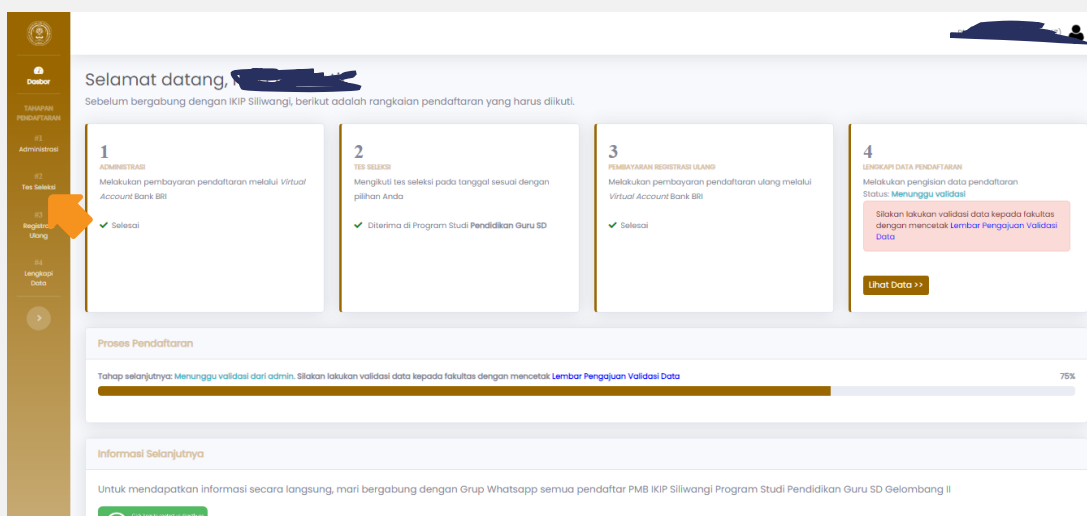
Dasbor

TAHAPAN PENDAFTARAN

#1
Administrasi

#2
Tes Seleksi

#3
Registrasi Ulang

#4
Lengkapi Data

Selamat datang, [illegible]

Sebelum bergabung dengan IKIP Siliwangi, berikut adalah rangkaian pendaftaran yang harus diikuti.

1
ADMINISTRASI
Melakukan pembayaran pendaftaran melalui *Virtual Account* Bank BRI
✔ Selesai

2
TES SELEKSI
Mengikuti tes seleksi pada tanggal sesuai dengan pilihan Anda
✔ Diterima di Program Studi **Pendidikan Guru SD**

3
PEMBAYARAN REGISTRASI ULANG
Melakukan pembayaran pendaftaran ulang melalui *Virtual Account* Bank BRI
✔ Selesai

4
LENGKAPI DATA PENDAFTARAN
Melakukan pengisian data pendaftaran
Status: Menunggu validasi
Silakan lakukan validasi data kepada fakultas dengan mencetak Lembar Pengajuan Validasi Data
Lihat Data >>

Proses Pendaftaran

Tahap selanjutnya: Menunggu validasi dari admin. Silakan lakukan validasi data kepada fakultas dengan mencetak Lembar Pengajuan Validasi Data
75%

Informasi Selanjutnya

Untuk mendapatkan informasi secara langsung, mari bergabung dengan Grup Whatsapp semua pendaftar PMB IKIP Siliwangi Program Studi Pendidikan Guru SD Gelombang II